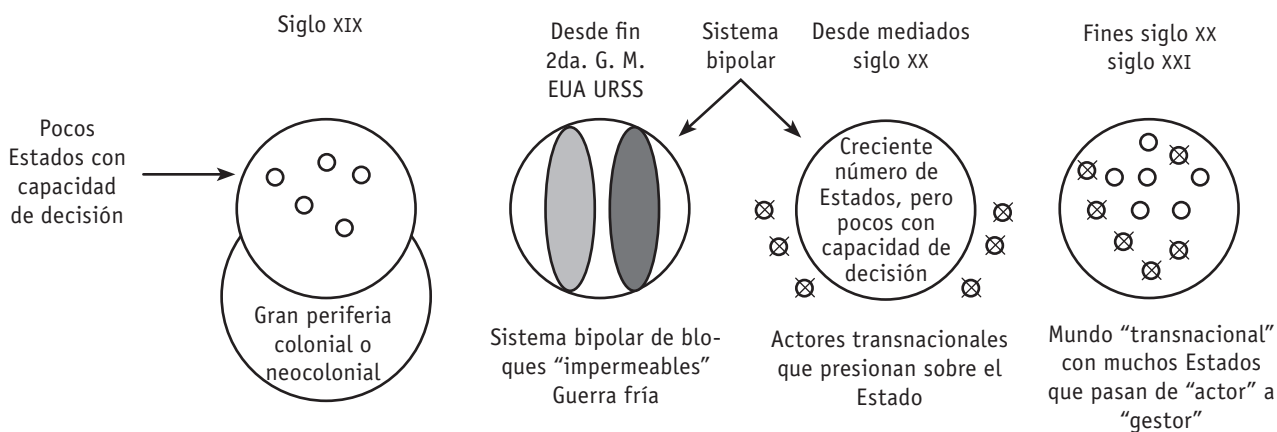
Siglo XIX

Pocos Estados con capacidad de decisión

Gran periferia colonial o neocolonial

Desde fin 2da. G. M. EUA URSS

Sistema bipolar

Desde mediados siglo XX

Fines siglo XX siglo XXI

Creciente número de Estados, pero pocos con capacidad de decisión

Sistema bipolar de bloques "impermeables" Guerra fría

Actores transnacionales que presionan sobre el Estado

Mundo "transnacional" con muchos Estados que pasan de "actor" a "gestor"